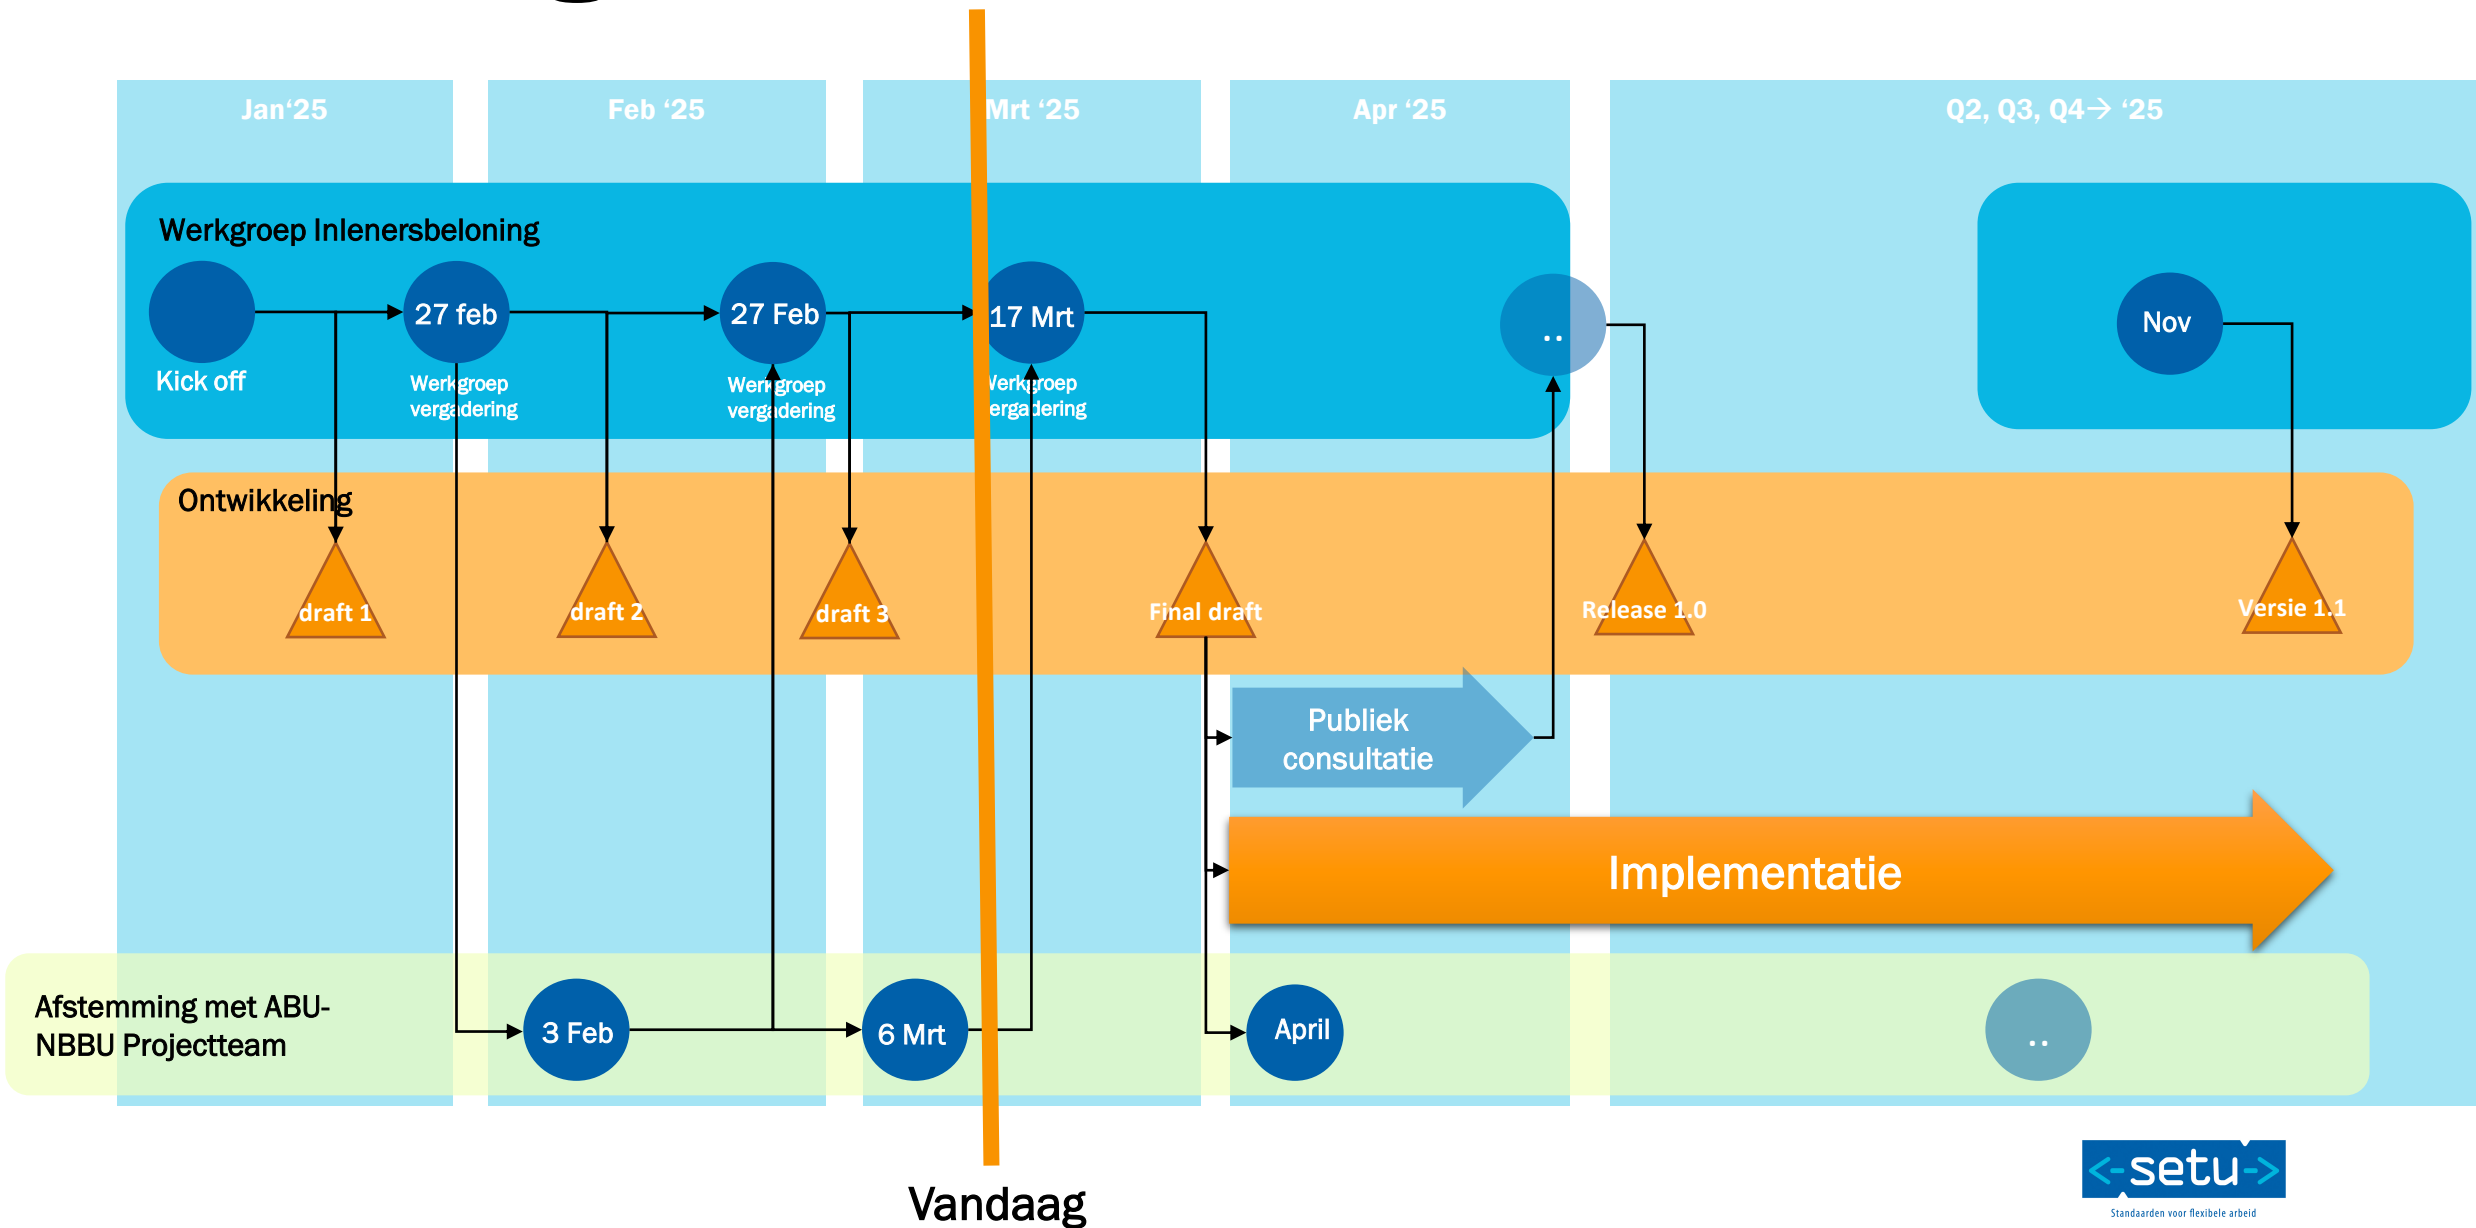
Jan'25

Feb '25

Mrt '25

Apr '25

Q2, Q3, Q4→ '25

Werkgroep Inlenersbeloning

Kick off

27 feb

Werkgroep vergadering

27 Feb

Werkgroep vergadering

17 Mrt

Werkgroep vergadering

..

Nov

Ontwikkeling

draft 1

draft 2

draft 3

Final draft

Release 1.0

Versie 1.1

Publiek consultatie

Implementatie

Afstemming met ABU-NBBU Projectteam

3 Feb

6 Mrt

April

..

Vandaag

<-setu->

Standaarden voor flexibele arbeid